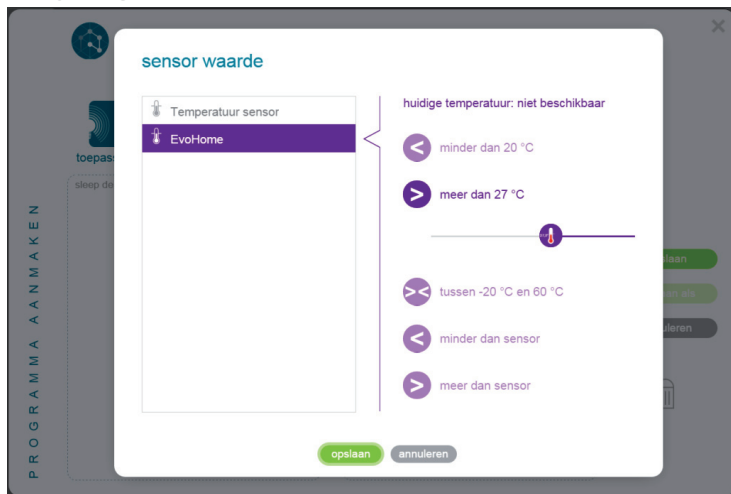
sensor waarde

Temperatuur sensor

EvoHome

huidige temperatuur: niet beschikbaar

< minder dan 20 °C

> meer dan 27 °C

>< tussen -20 °C en 60 °C

< minder dan sensor

> meer dan sensor

opslaan

annuleren

toepass

sleep de

PROGRAMMA AANMAKEN

slaan

an als

uleren